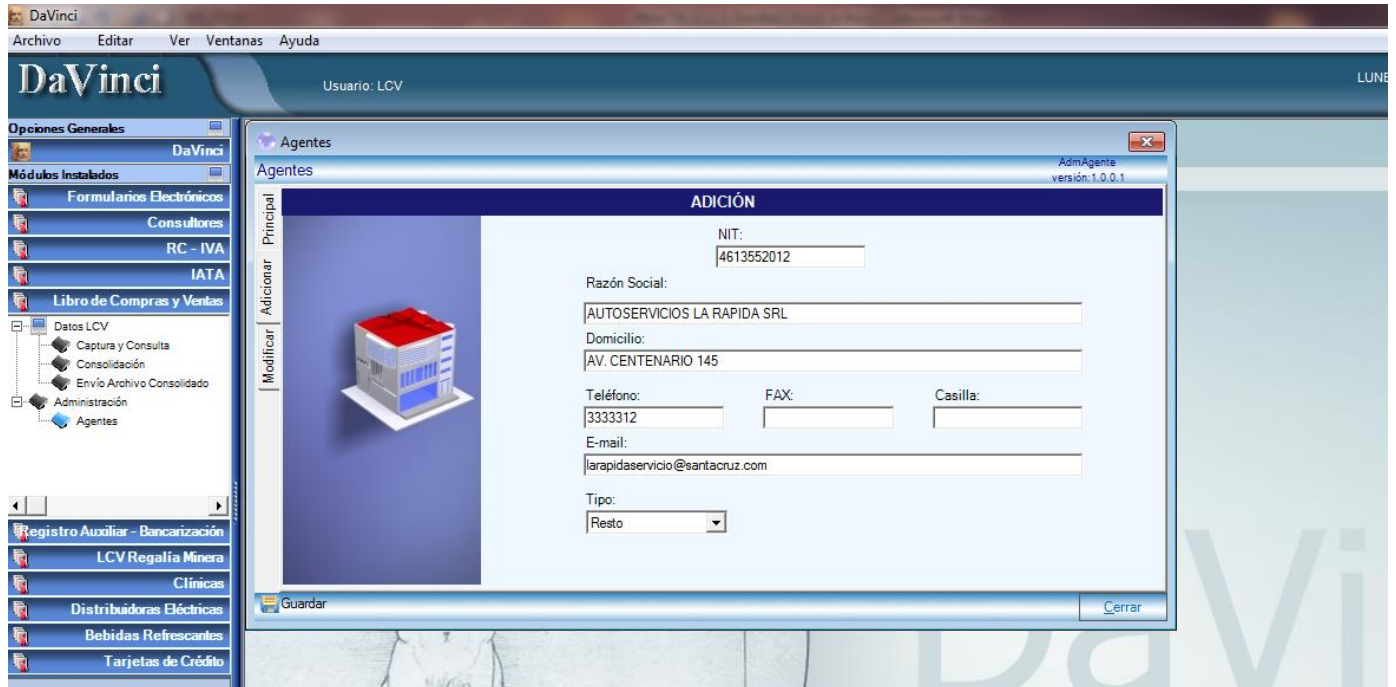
DaVinci
Archivo Editar Ver Ventanas Ayuda
DaVinci
Usuario: LCV
LUNE

Opciones Generales
DaVinci
Módulos Instalados
Formularios Electrónicos
Consultores
RC - IVA
IATA
Libro de Compras y Ventas
Datos LCV
Captura y Consulta
Consolidación
Envío Archivo Consolidado
Administración
Agentes
Registro Auxiliar - Bancarización
LCV Regalía Minera
Clínicas
Distribuidoras Eléctricas
Bebidas Refrescantes
Tarjetas de Crédito

Agentes
Agentes
AdmAgente
versión:1.0.0.1
Principal
Adicionar
Modificar
ADICIÓN
NIT:
4613552012
Razón Social:
AUTOSERVICIOS LA RAPIDA SRL
Domicilio:
AV. CENTENARIO 145
Teléfono:
3333312
FAX:
Casilla:
E-mail:
larapidaservicio@santacruz.com
Tipo:
Resto
Guardar
Cerrar

DaVi